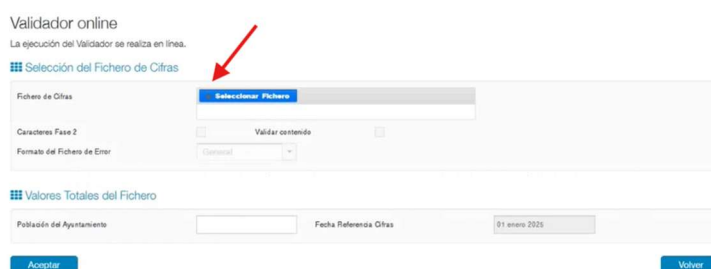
Validador online
La ejecución del Validador se realiza en línea.

Selección del Fichero de Cifras

Fichero de Cifras
Seleccionar Fichero

Caracteres Fase 2
Validar contenido

Formato del Fichero de Error
General

Valores Totales del Fichero

Población del Ayuntamiento
Fecha Referencia Cifras
01 enero 2025

Aceptar
Volver